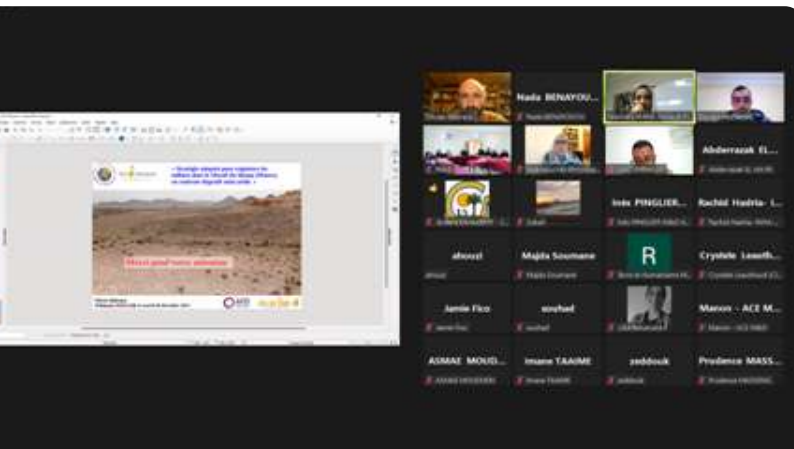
Nada BENAYOU...

Abderrazak EL...

Inès PINGLIER...

Rachid Hadria- I...

ahouzi

Majda Soumane

R

Crystele Leaoth...

Jamie Fico

souhad

Manon - ACE M...

ASMAE MOUD...

Imane TAAIME

zeddouk

Prudence MASS...

« Stratégie adaptée pour régénérer les milieux dans le Bassin du Souss-Massa en contexte dégradé semi-aride »

Merci pour votre attention